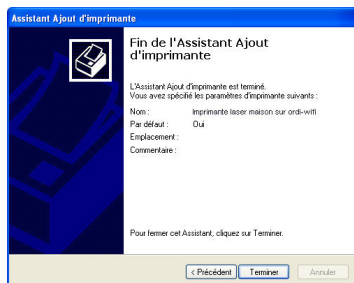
Assistant Ajout d'imprimante

Fin de l'Assistant Ajout d'imprimante

L'Assistant Ajout d'imprimante est terminé.
Vous avez spécifié les paramètres d'imprimante suivants :

| | |
|---|---|
| Nom : | Imprimante laser maison sur ordi-wifi |
| Par défaut : | Oui |
| Emplacement : | |
| Commentaire : | |

Pour fermer cet Assistant, cliquez sur Terminer.

< Précédent | Terminer | Annuler